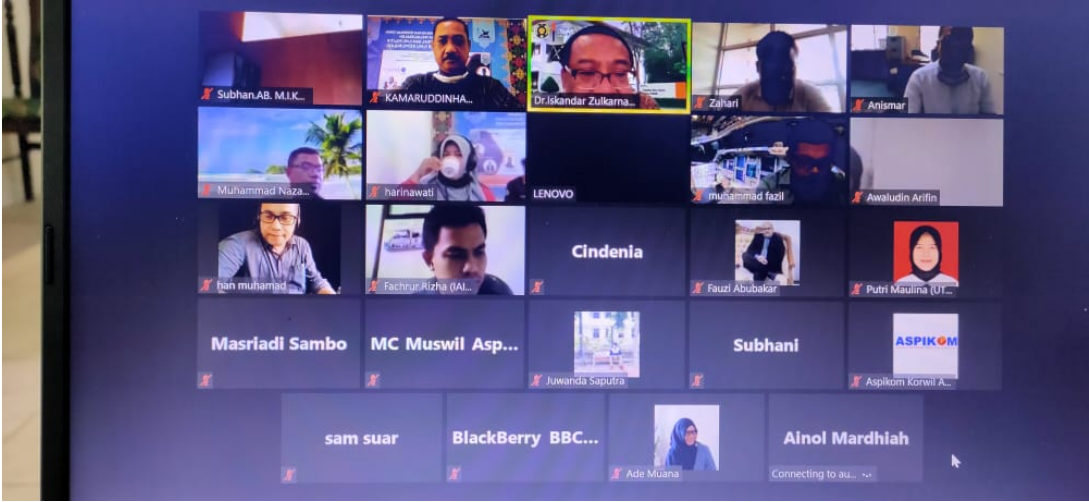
Subhan.AB. M.I.K...
KAMARUDDINHA...
Dr.Iskandar Zulkarna...
Zahari
Anismar
Muhammad Naza...
harinawati
LENOVO
muhammad fazil
Awaludin Arifin
han muhamad
Fachrur Rizha (IAI...
Cindenia
Fauzi Abubakar
Putri Maulina (UT...
Masriadi Sambo
MC Muswil Asp...
Juwanda Saputra
Subhani
ASPIKOM
Aspikom Korwil A...
sam suar
BlackBerry BBC...
Ade Muana
Ainol Mardhiah
Connecting to au...